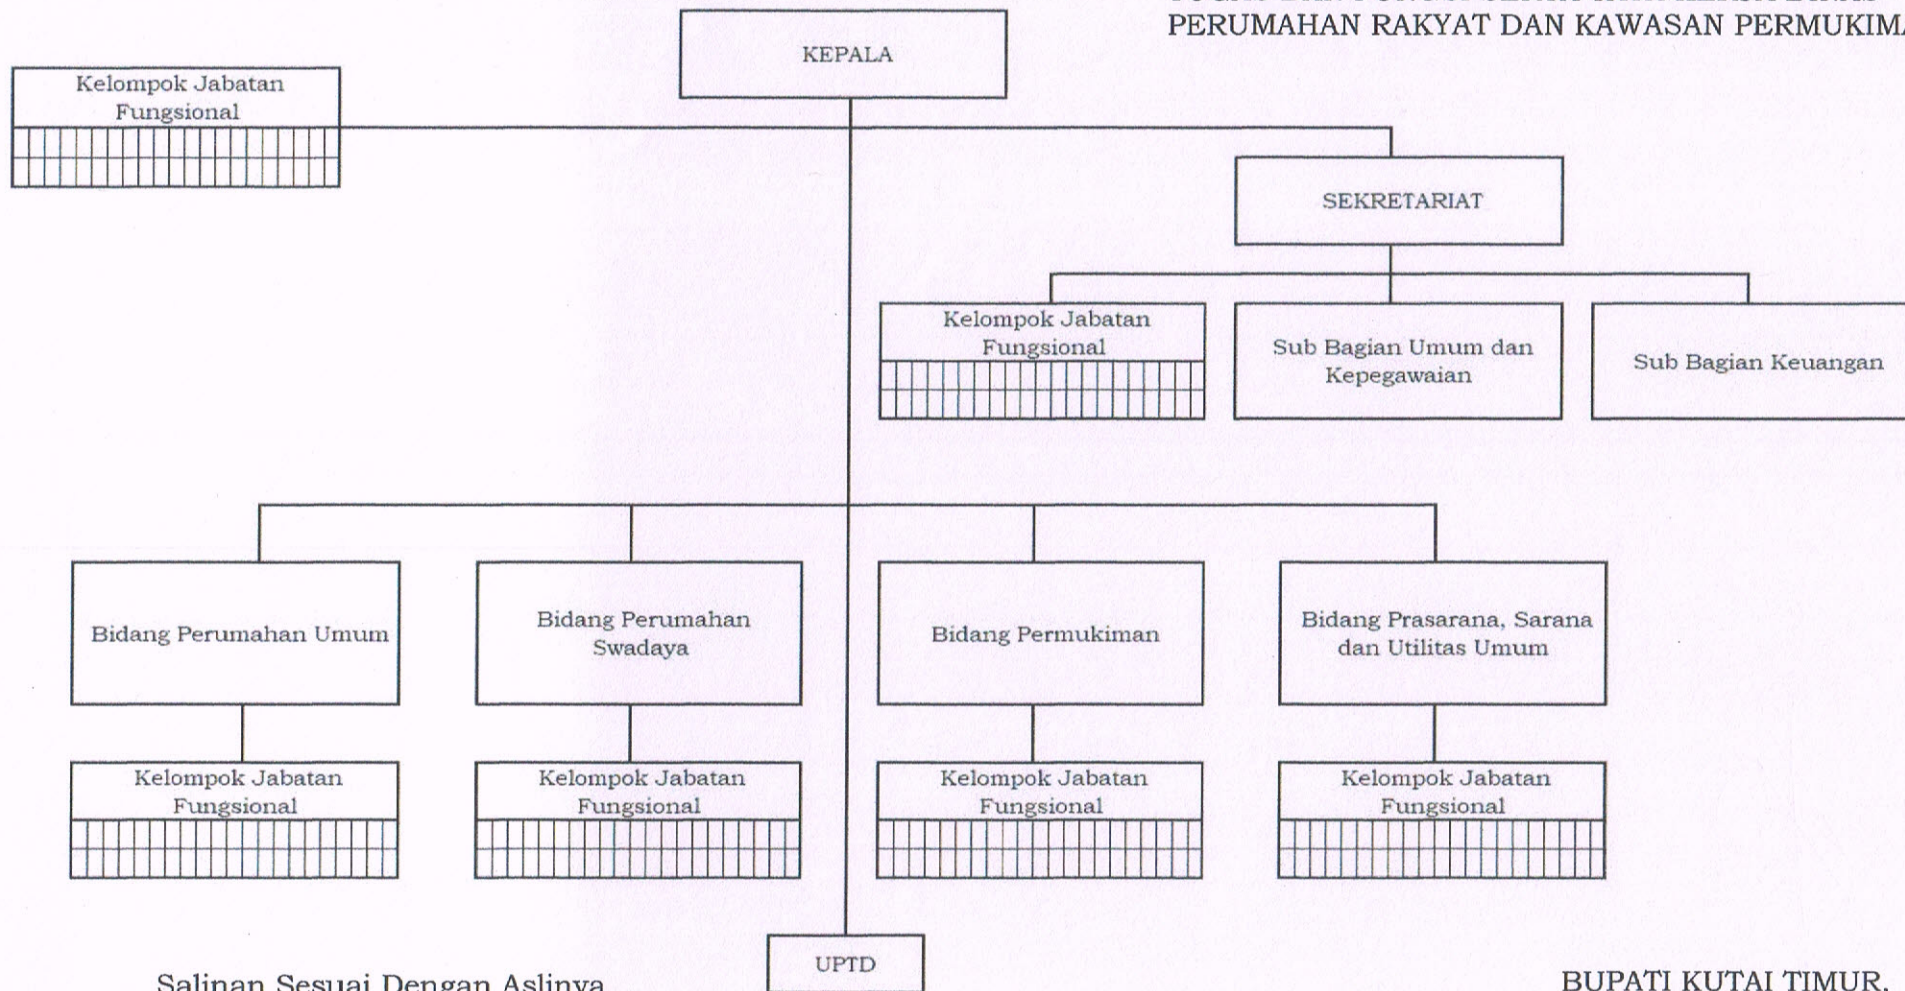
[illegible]
PERUMAHAN RAKYAT DAN KAWASAN PERMUKIM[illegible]

KEPALA

Kelompok Jabatan Fungsional

SEKRETARIAT

Kelompok Jabatan Fungsional

Sub Bagian Umum dan Kepegawaian

Sub Bagian Keuangan

Bidang Perumahan Umum

Bidang Perumahan Swadaya

Bidang Permukiman

Bidang Prasarana, Sarana dan Utilitas Umum

Kelompok Jabatan Fungsional

Kelompok Jabatan Fungsional

Kelompok Jabatan Fungsional

Kelompok Jabatan Fungsional

UPTD

Salinan Sesuai Dengan Aslinya

BUPATI KUTAI TIMUR,